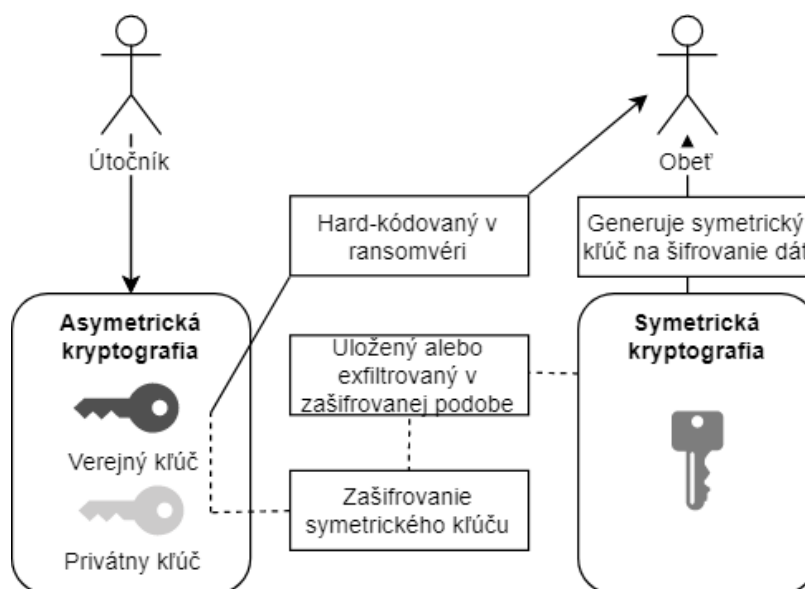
Útočník

Obeť

Hard-kódovaný v ransomvéri

Generuje symetrický kľúč na šifrovanie dát

Asymetrická kryptografia

Verejný kľúč

Privátny kľúč

Uložený alebo exfiltrovaný v zašifrovanej podobe

Zašifrovanie symetrického kľúču

Symetrická kryptografia